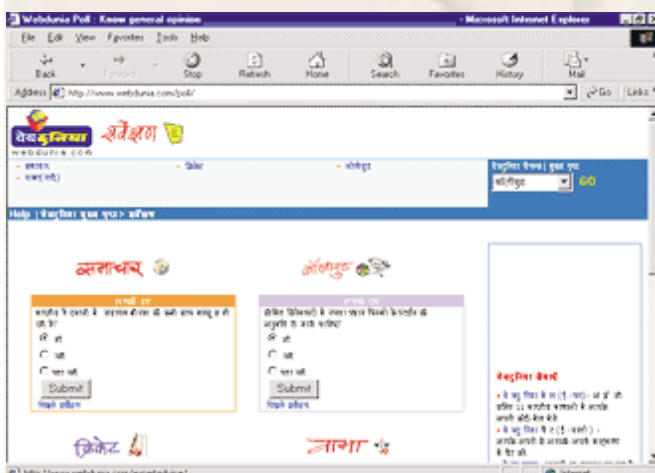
Webdunia Poll : Know general opinion - Microsoft Internet Explorer

File Edit View Favorites Tools Help

Back Forward Stop Refresh Home Search Favorites History Mail

Address http://www.webdunia.com/poll/ Go Links

वेबदुनिया webdunia.com सर्वेक्षण

समाचार क्रिकेट बॉलीवुड

वेबदुनिया चैनल्स | मुख्य पृष्ठ

बॉलीवुड Go

Help | वेबदुनिया मुख्य पृष्ठ > सर्वेक्षण

समाचार

बॉलीवुड

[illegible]

हाँ

ना

पता नहीं

Submit

पिछले सर्वेक्षण

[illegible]

हाँ

ना

पता नहीं

Submit

पिछले सर्वेक्षण

वेबदुनिया विशेष

क्रिकेट

नाना

http://www.webdunia.com/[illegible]

Internet